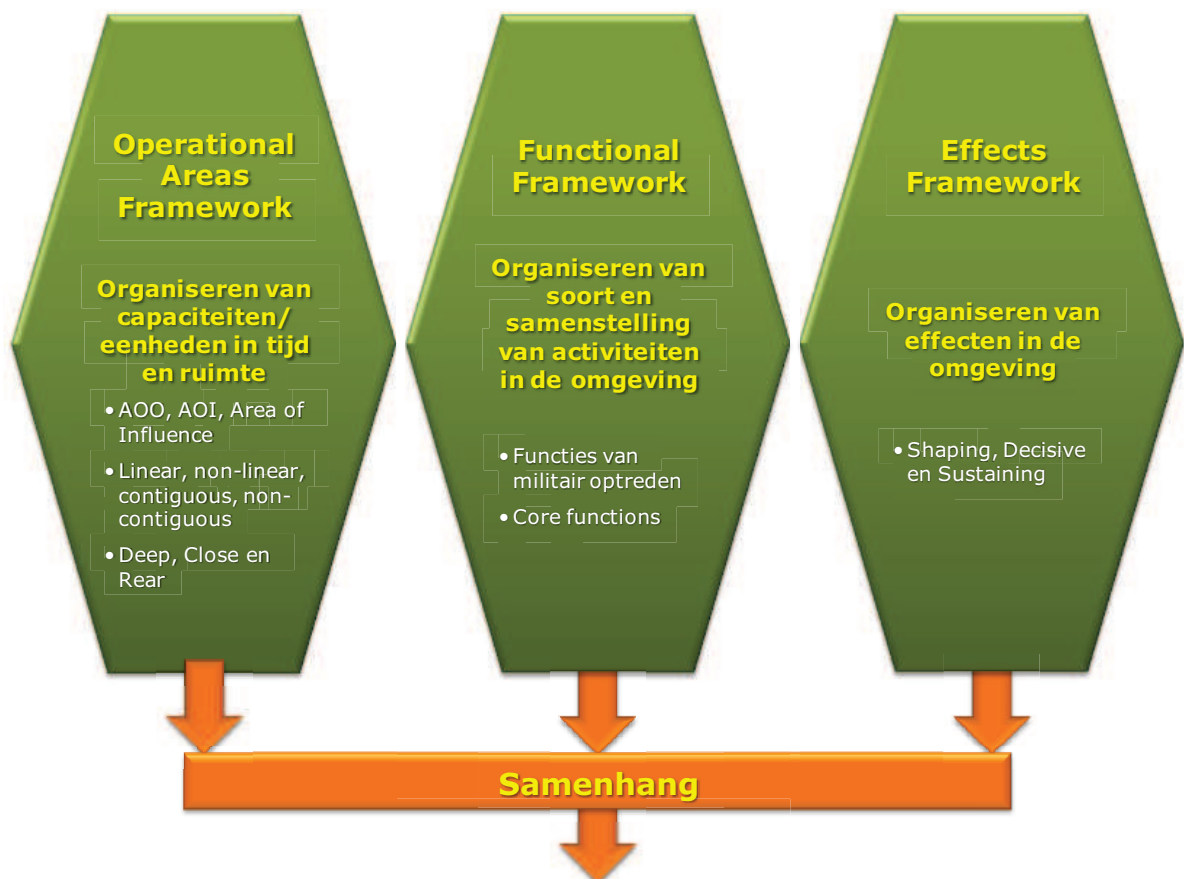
Operational Areas Framework

Organiseren van capaciteiten/ eenheden in tijd en ruimte

- AOO, AOI, Area of Influence
- Linear, non-linear, contiguous, non-contiguous
- Deep, Close en Rear

Functional Framework

Organiseren van soort en samenstelling van activiteiten in de omgeving

- Functies van militair optreden
- Core functions

Effects Framework

Organiseren van effecten in de omgeving

- Shaping, Decisive en Sustaining

Samenhang